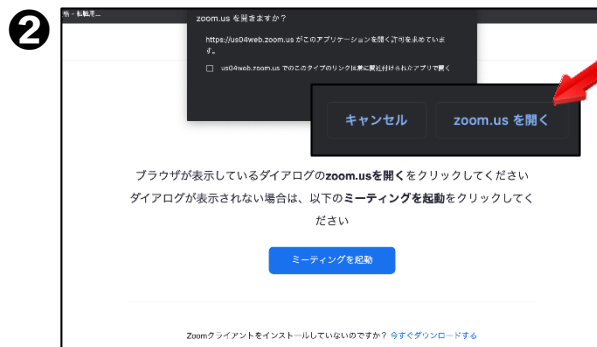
❷

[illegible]

zoom.us を開きますか?

https://us04web.zoom.us がこのアプリケーションを開く許可を求めています。

us04web.zoom.us でのこのタイプのリンクは常に関連付けられたアプリで開く

キャンセル

zoom.us を開く

ブラウザが表示しているダイアログのzoom.usを開くをクリックしてください

ダイアログが表示されない場合は、以下のミーティングを起動をクリックしてください

ミーティングを起動

Zoomクライアントをインストールしていないのですか? 今すぐダウンロードする